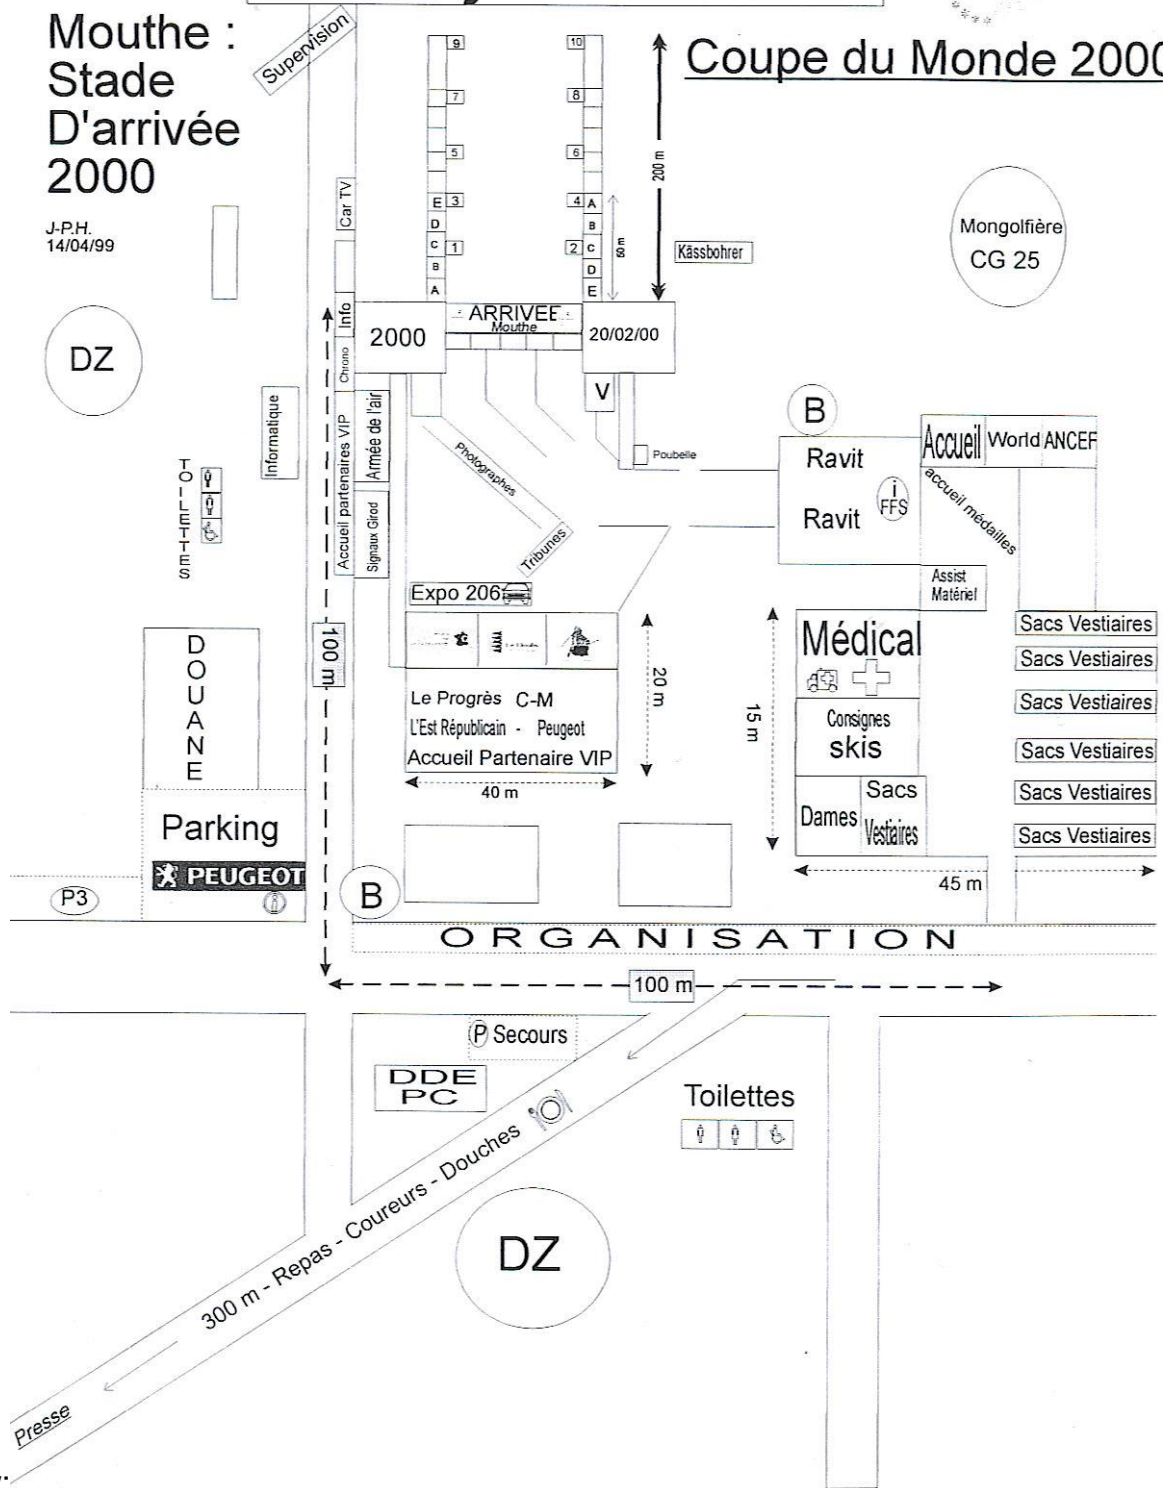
Mouthe : Stade D'arrivée 2000

J-P.H.
14/04/99

Supervision

Coupe du Monde 2000

9
7
5
E 3
D
C 1
B
A

10
8
6
4 A
B
2 C
D
E

60 m

200 m

Kässbohrer

Mongolfière
CG 25

Car TV

Info

Chrono

2000

ARRIVEE
Mouthe

20/02/00

V

DZ

Informatique

TOILETTES

Accueil partenaires VIP

Armée de l'air

Signaux Girod

Photographes

Tribunes

Poubelle

B

Ravit
Ravit
i
FFS

Accueil
World ANCEF
accueil médailles

Assist
Matériel

Expo 206

Le Progrès C-M
L'Est Républicain - Peugeot
Accueil Partenaire VIP

20 m

40 m

100 m

15 m

Médical

Consignes
skis

Dames
Sacs
Vestiaires

Sacs Vestiaires
Sacs Vestiaires
Sacs Vestiaires
Sacs Vestiaires
Sacs Vestiaires
Sacs Vestiaires

45 m

DOUANE

Parking

PEUGEOT

P3

B

ORGANISATION

100 m

P Secours

DDE
PC

Toilettes

300 m - Repas - Coureurs - Douches

DZ

Presse